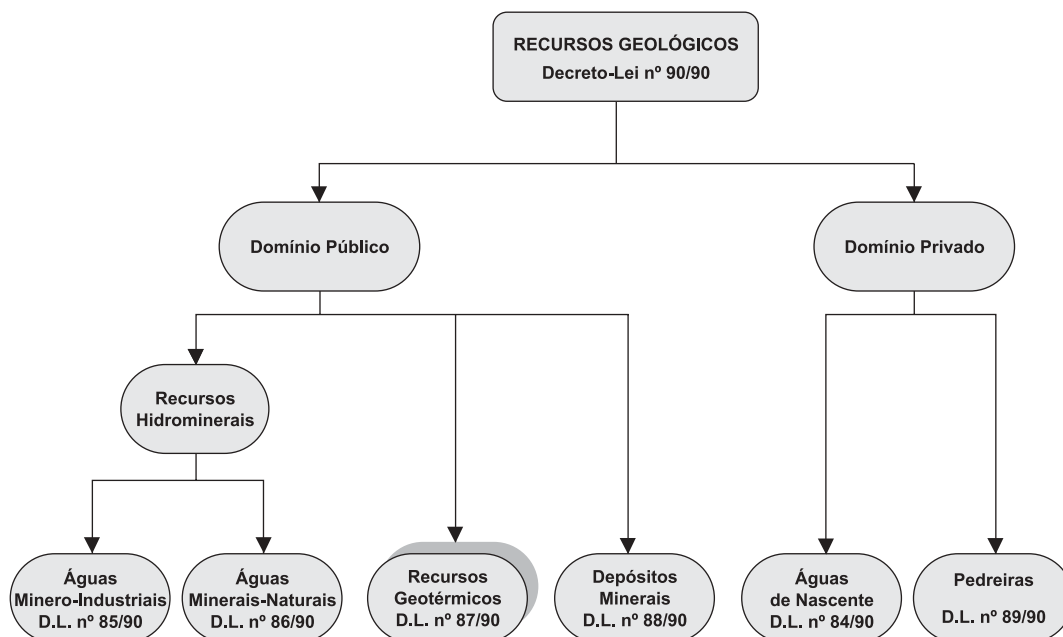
RECURSOS GEOLÓGICOS
Decreto-Lei nº 90/90

Domínio Público

Domínio Privado

Recursos Hidrominerais

Águas Minero-Industriais D.L. nº 85/90

Águas Minerais-Naturais D.L. nº 86/90

Recursos Geotérmicos D.L. nº 87/90

Depósitos Minerais D.L. nº 88/90

Águas de Nascente D.L. nº 84/90

Pedreiras D.L. nº 89/90